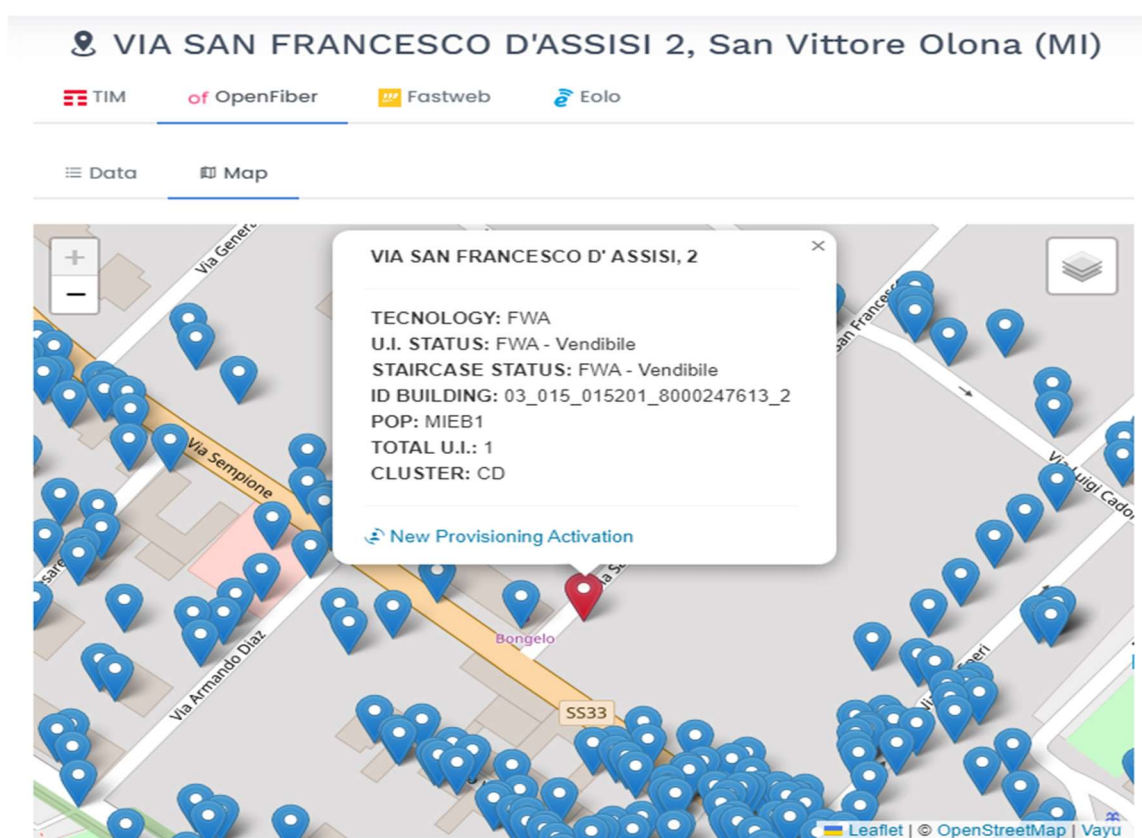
VIA SAN FRANCESCO D'ASSISI 2, San Vittore Olona (MI)

TIM
OpenFiber
Fastweb
Eolo

Data
Map

+
−

Via Generale
Via Sempione
Via Armando Diaz
Bongelo
SS33
San Francesco
Via Luigi Cadorna

VIA SAN FRANCESCO D' ASSISI, 2
×

TECNOLOGY: FWA
U.I. STATUS: FWA - Vendibile
STAIRCASE STATUS: FWA - Vendibile
ID BUILDING: 03_015_015201_8000247613_2
POP: MIEB1
TOTAL U.I.: 1
CLUSTER: CD

New Provisioning Activation

Leaflet | © OpenStreetMap | Vayu